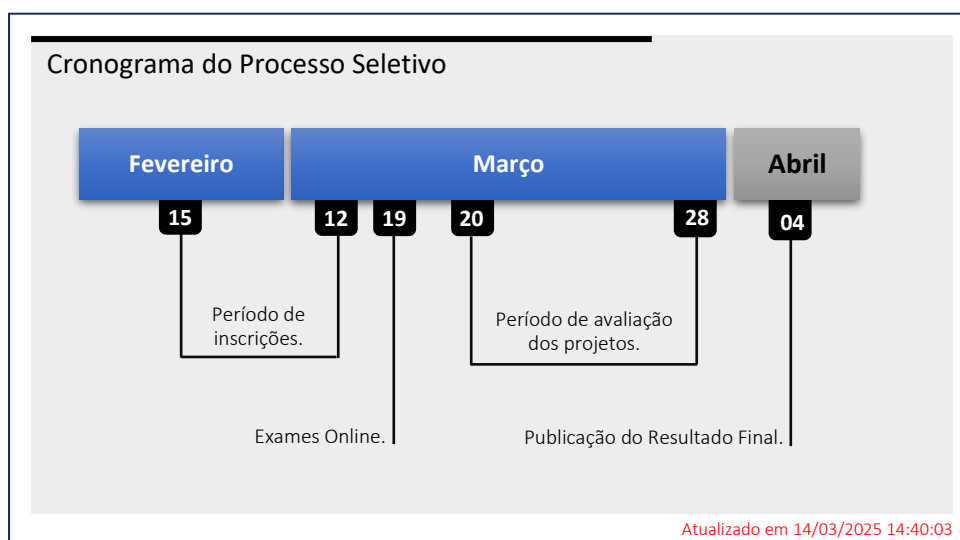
Cronograma do Processo Seletivo

Fevereiro

Março

Abril

15

12

19

20

28

04

Período de inscrições.

Período de avaliação dos projetos.

Exames Online.

Publicação do Resultado Final.

Atualizado em 14/03/2025 14:40:03